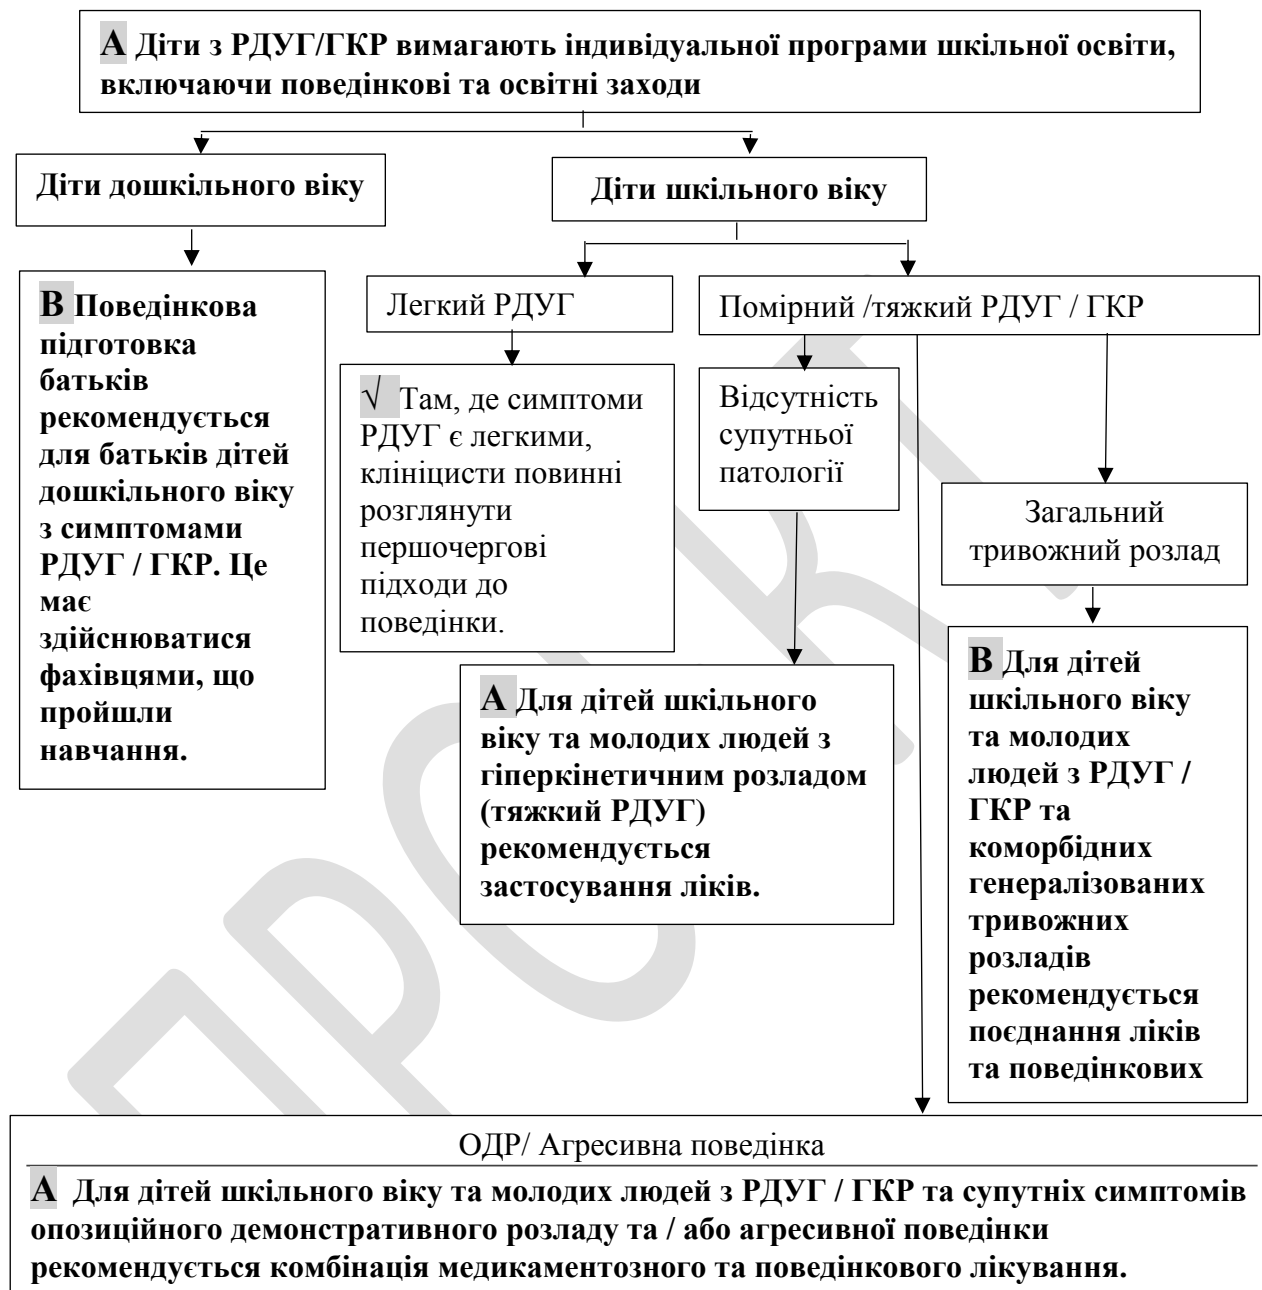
A Діти з РДУГ/ГКР вимагають індивідуальної програми шкільної освіти, включаючи поведінкові та освітні заходи

Діти дошкільного віку

Діти шкільного віку

B Поведінкова підготовка батьків рекомендується для батьків дітей дошкільного віку з симптомами РДУГ / ГКР. Це має здійснюватися фахівцями, що пройшли навчання.

Легкий РДУГ

Помірний /тяжкий РДУГ / ГКР

√ Там, де симптоми РДУГ є легкими, клініцисти повинні розглянути першочергові підходи до поведінки.

Відсутність супутньої патології

Загальний тривожний розлад

A Для дітей шкільного віку та молодих людей з гіперкінетичним розладом (тяжкий РДУГ) рекомендується застосування ліків.

B Для дітей шкільного віку та молодих людей з РДУГ / ГКР та коморбідних генералізованих тривожних розладів рекомендується поєднання ліків та поведінкових

ОДР/ Агресивна поведінка

A Для дітей шкільного віку та молодих людей з РДУГ / ГКР та супутніх симптомів опозиційного демонстративного розладу та / або агресивної поведінки рекомендується комбінація медикаментозного та поведінкового лікування.